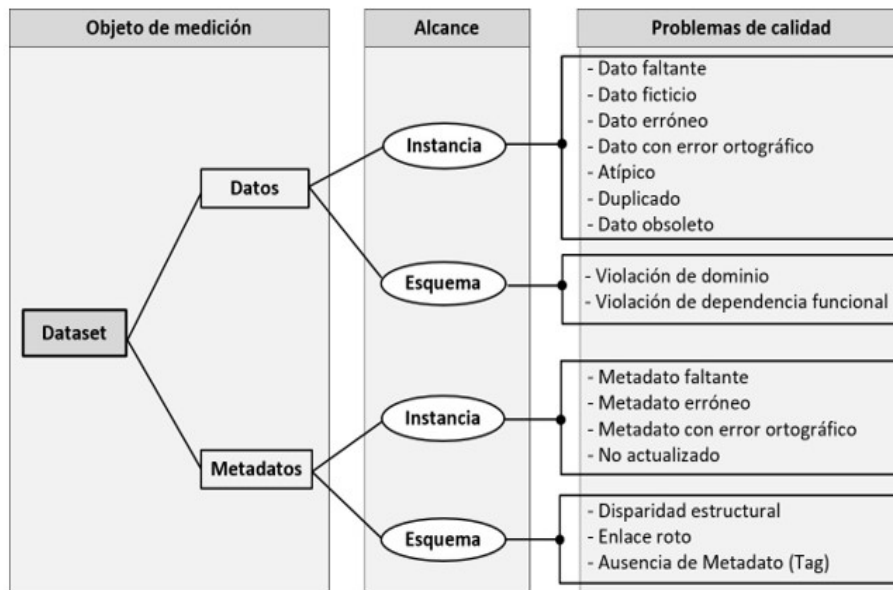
Objeto de medición

Alcance

Problemas de calidad

Dataset

Datos

Metadatos

Instancia

Esquema

Instancia

Esquema

- Dato faltante
- Dato ficticio
- Dato erróneo
- Dato con error ortográfico
- Atípico
- Duplicado
- Dato obsoleto

- Violación de dominio
- Violación de dependencia funcional

- Metadato faltante
- Metadato erróneo
- Metadato con error ortográfico
- No actualizado

- Disparidad estructural
- Enlace roto
- Ausencia de Metadato (Tag)